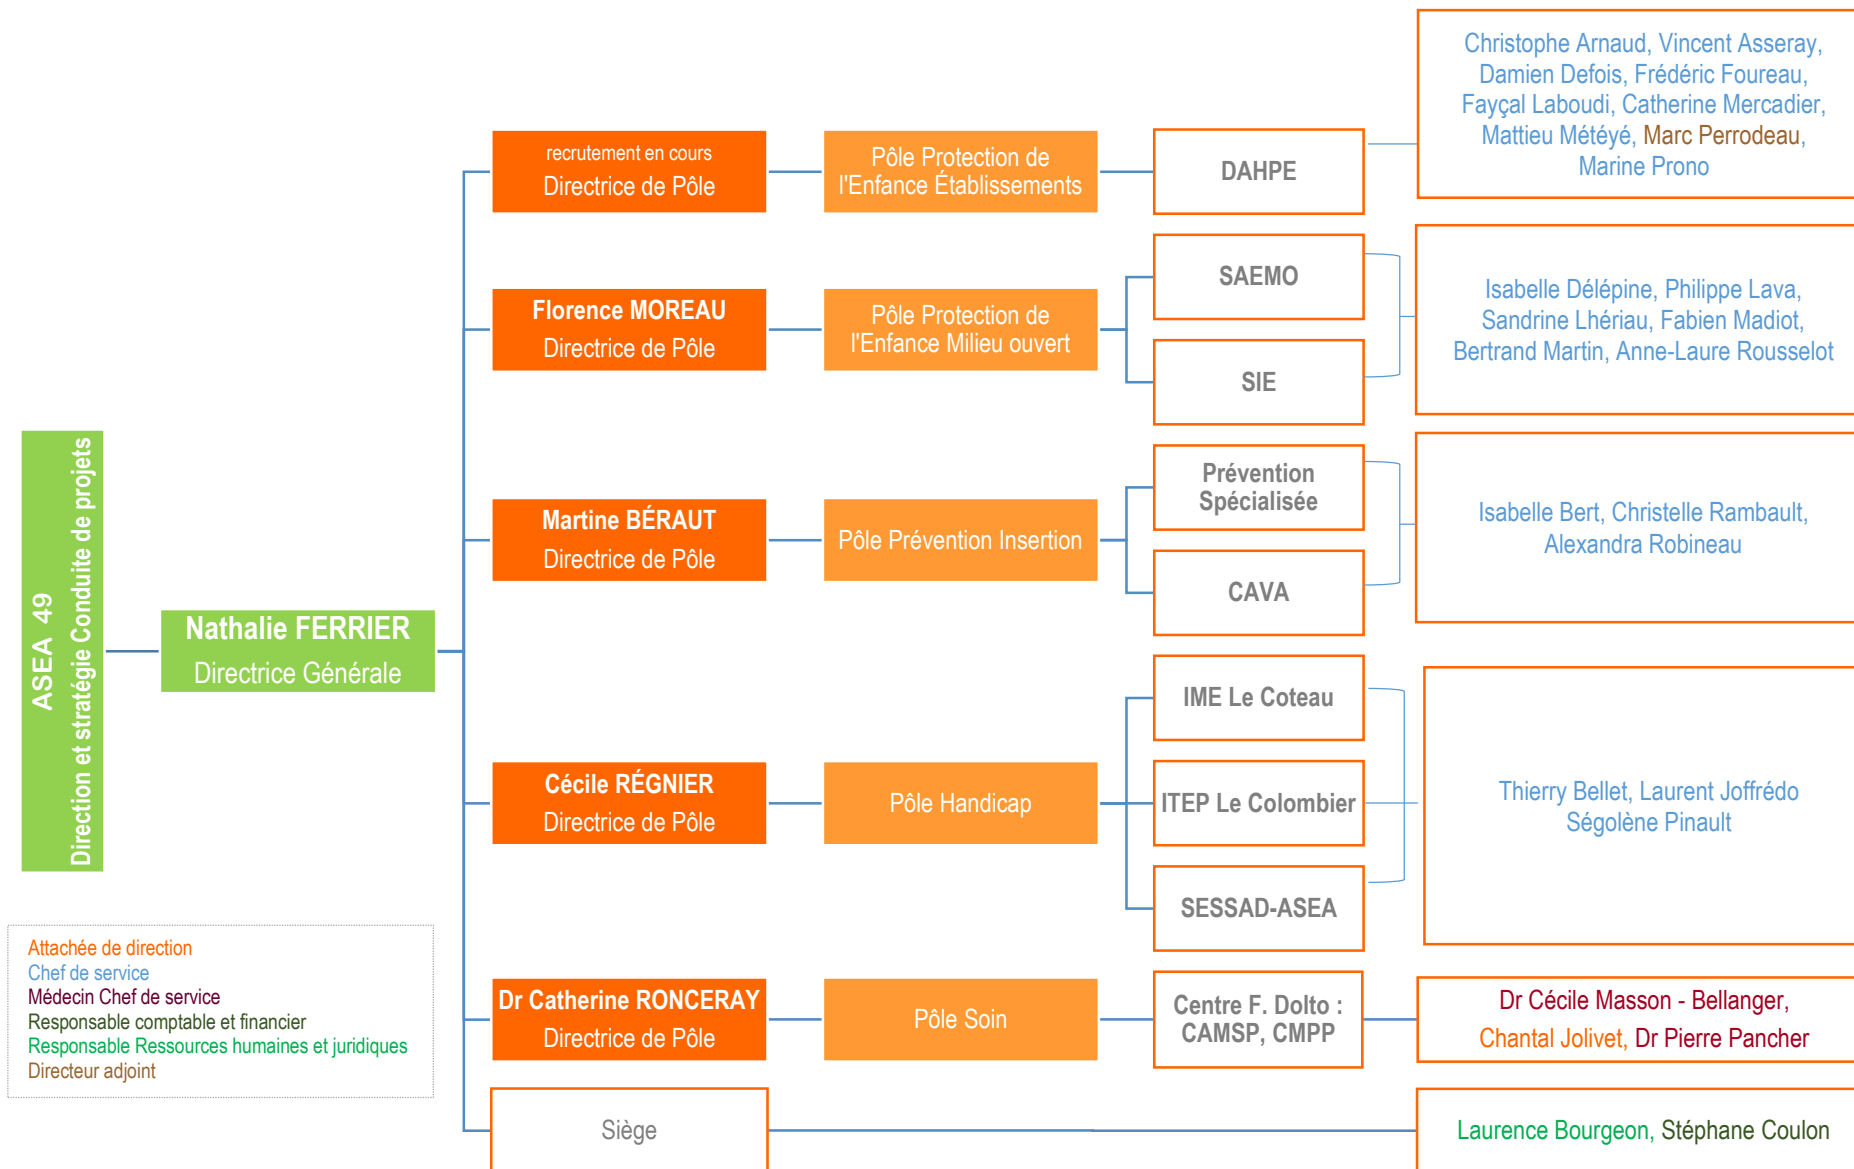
ASEA 49
Direction et stratégie Conduite de projets

Nathalie FERRIER
Directrice Générale

recrutement en cours
Directrice de Pôle

Pôle Protection de l'Enfance Établissements

DAHPE

Christophe Arnaud, Vincent Asseray, Damien Defois, Frédéric Foureau, Fayçal Laboudi, Catherine Mercadier, Mattieu Météyé, Marc Perrodeau, Marine Prono

Florence MOREAU
Directrice de Pôle

Pôle Protection de l'Enfance Milieu ouvert

SAEMO

SIE

Isabelle Délépine, Philippe Lava, Sandrine Lhériau, Fabien Madiot, Bertrand Martin, Anne-Laure Rousselot

Martine BÉRAUT
Directrice de Pôle

Pôle Prévention Insertion

Prévention Spécialisée

CAVA

Isabelle Bert, Christelle Rambault, Alexandra Robineau

Cécile RÉGNIER
Directrice de Pôle

Pôle Handicap

IME Le Coteau

ITEP Le Colombier

SESSAD-ASEA

Thierry Bellet, Laurent Joffrédo Ségolène Pinault

Dr Catherine RONCERAY
Directrice de Pôle

Pôle Soin

Centre F. Dolto : CAMSP, CMPP

Dr Cécile Masson - Bellanger, Chantal Jolivet, Dr Pierre Pancher

Siège

Laurence Bourgeon, Stéphane Coulon

Attachée de direction
Chef de service
Médecin Chef de service
Responsable comptable et financier
Responsable Ressources humaines et juridiques
Directeur adjoint